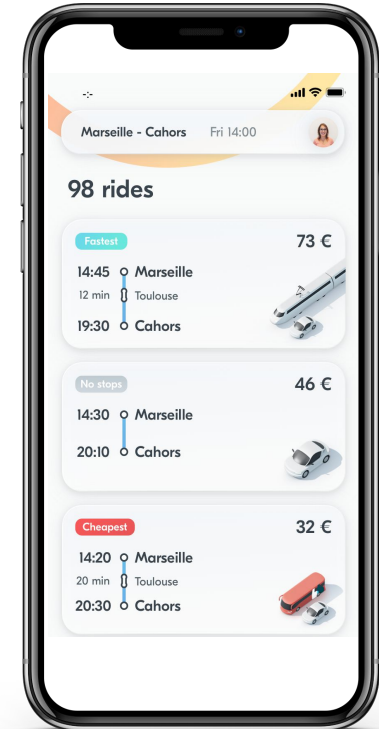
Marseille - Cahors Fri 14:00

98 rides

Fastest
73 €
14:45 Marseille
12 min Toulouse
19:30 Cahors

No stops
46 €
14:30 Marseille
20:10 Cahors

Cheapest
32 €
14:20 Marseille
20 min Toulouse
20:30 Cahors